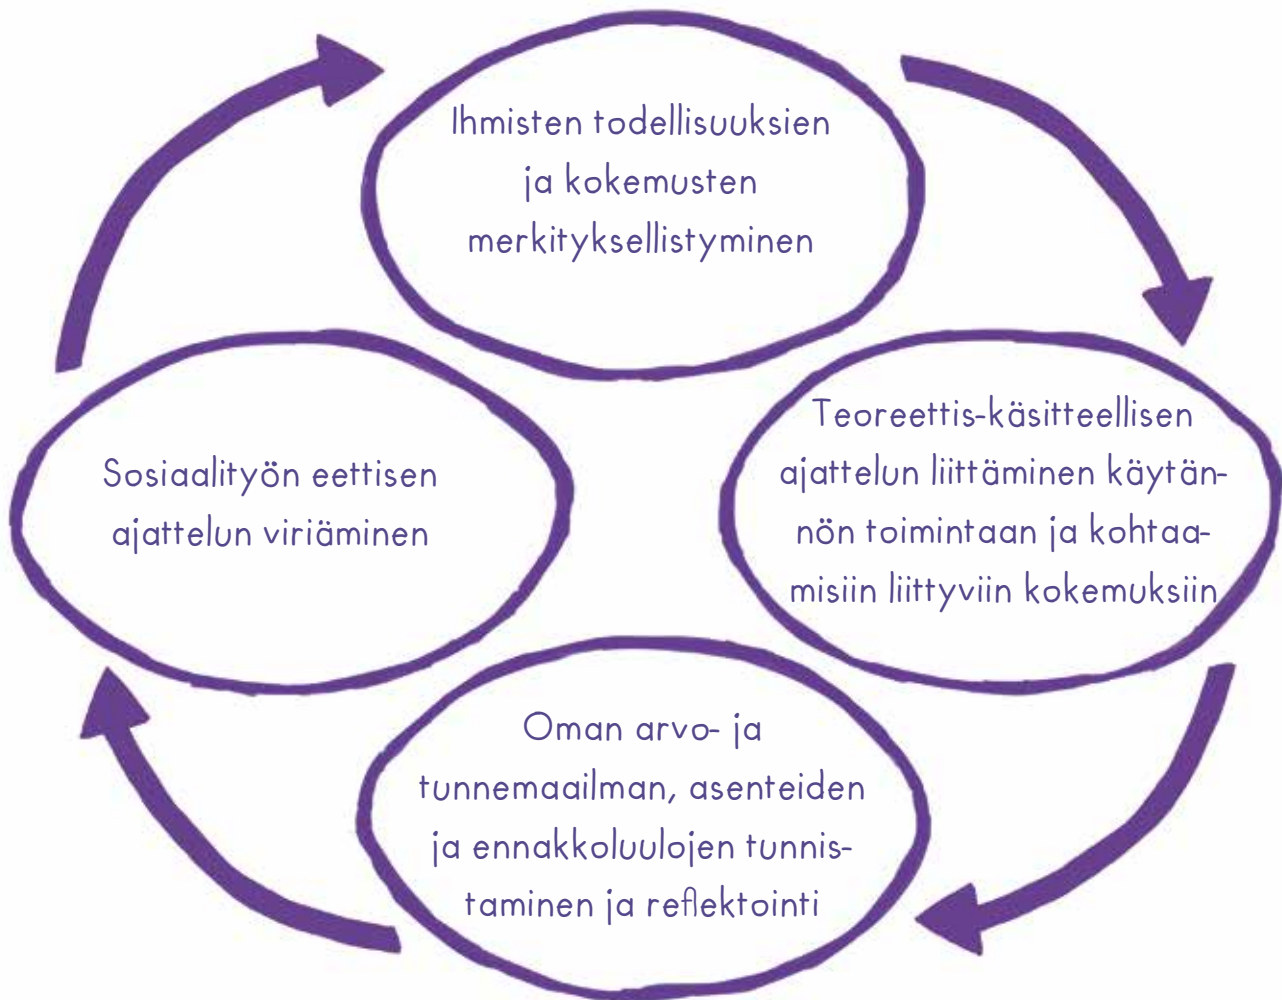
Ihmisten todellisuuksien ja kokemusten merkityksellistyminen

Teoreettis-käsitteellisen ajattelun liittäminen käytännön toimintaan ja kohtaamisiin liittyviin kokemuksiin

Oman arvo- ja tunnemaailman, asenteiden ja ennakkoluulojen tunnistaminen ja reflektointi

Sosiaalityön eettisen ajattelun viriäminen